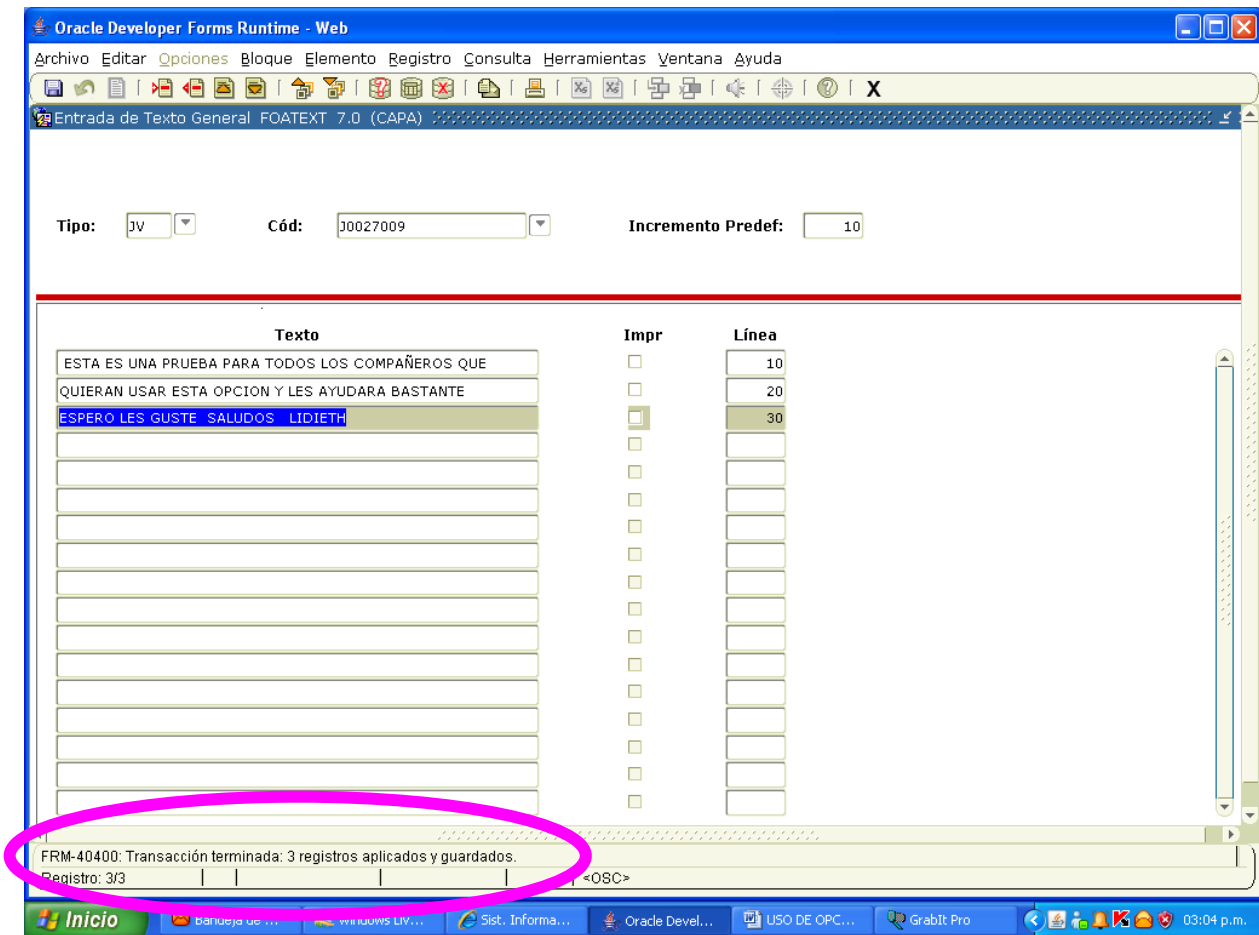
Oracle Developer Forms Runtime - Web

Archivo Editar Opciones Bloque Elemento Registro Consulta Herramientas Ventana Ayuda

X

Entrada de Texto General FOATEXT 7.0 (CAPA)

Tipo: JV Cód: J0027009 Incremento Predef: 10

| Texto | Impr | Línea |
|---|---|---|
| ESTA ES UNA PRUEBA PARA TODOS LOS COMPAÑEROS QUE | | 10 |
| QUIERAN USAR ESTA OPCION Y LES AYUDARA BASTANTE | | 20 |
| ESPERO LES GUSTE SALUDOS LIDIETH | | 30 |

FRM-40400: Transacción terminada: 3 registros aplicados y guardados.

Registro: 3/3 <OSC>

Inicio Bandeja de ... Windows Liv... Sist. Informa... Oracle Devel... USO DE OPC... GrabIt Pro 03:04 p.m.